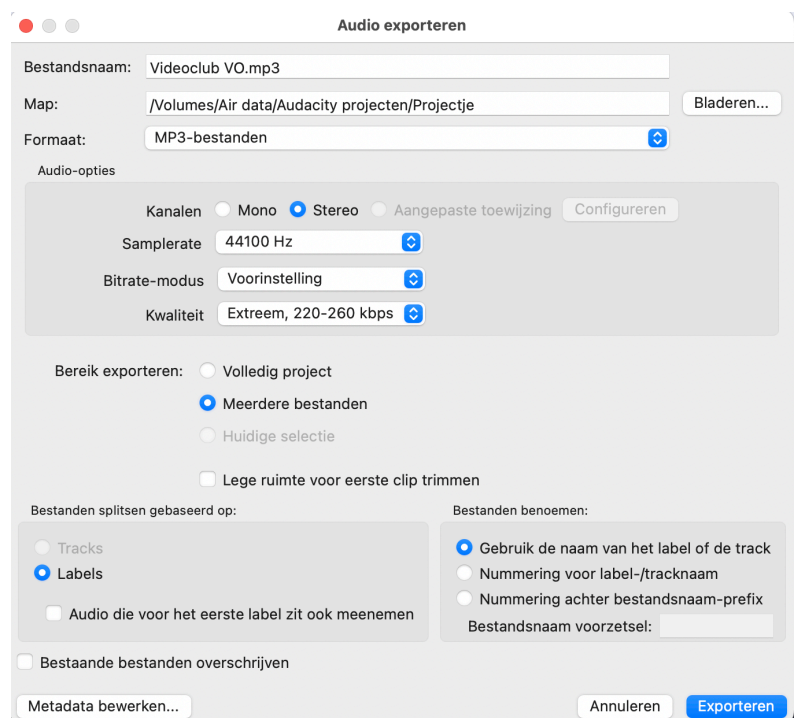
Audio exporteren

Bestandsnaam: Videoclub VO.mp3

Map: /Volumes/Air data/Audacity projecten/Projectje Bladeren...

Formaat: MP3-bestanden

Audio-opties

Kanalen Mono Stereo Aangepaste toewijzing Configureren

Samplerate 44100 Hz

Bitrate-modus Voorinstelling

Kwaliteit Extreem, 220-260 kbps

Bereik exporteren: Volledig project

Meerdere bestanden

Huidige selectie

Lege ruimte voor eerste clip trimmen

Bestanden splitsen gebaseerd op:

Tracks

Labels

Audio die voor het eerste label zit ook meenemen

Bestanden benoemen:

Gebruik de naam van het label of de track

Nummering voor label-/tracknaam

Nummering achter bestandsnaam-prefix

Bestandsnaam voorzetsel:

Bestaande bestanden overschrijven

Metadata bewerken...

Annuleren Exporteren